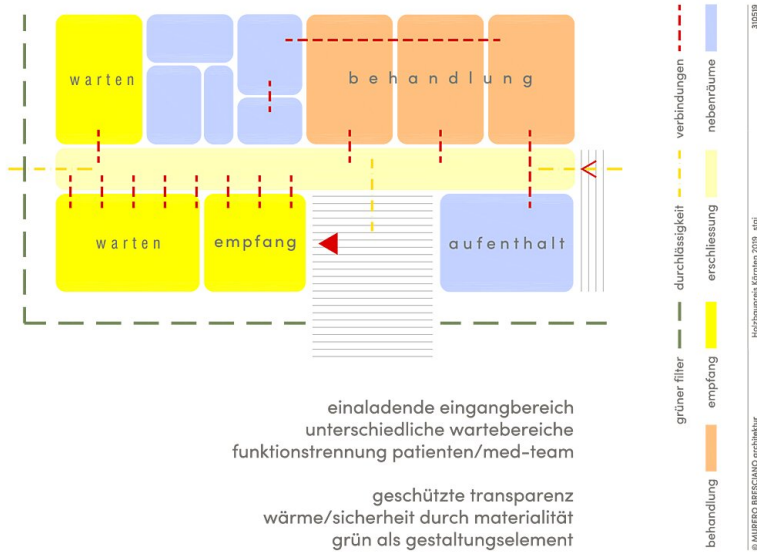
warten

behandlung

warten

empfang

aufenthalt

einaladende eingangbereich
unterschiedliche wartebereiche
funktionstrennung patienten/med-team

geschützte transparenz
wärme/sicherheit durch materialität
grün als gestaltungselement

verbindungen

nebenräume

durchlässigkeit

erschliessung

grüner filter

empfang

behandlung

310519

Holzbaupreis Kärnten 2019 stpi

© MURERO BRESCIANO architektur